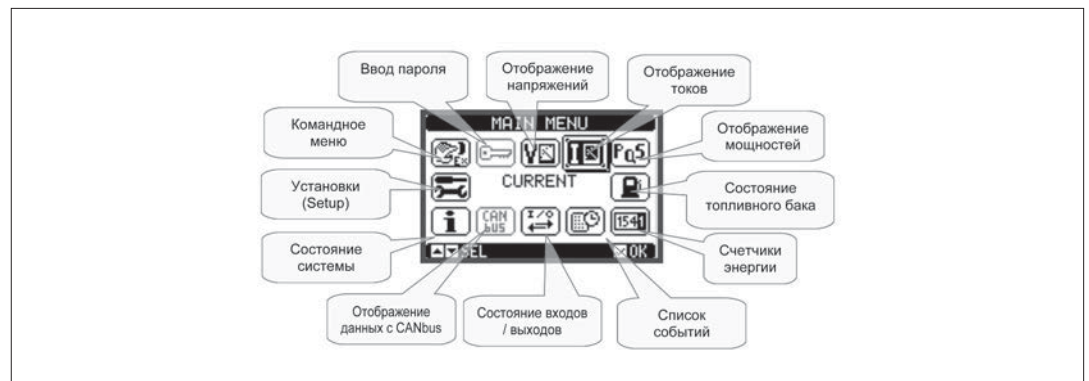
Ввод пароля

Отображение напряжений

Отображение токов

Командное меню

MAIN MENU

Отображение мощностей

Установки (Setup)

CURRENT

Состояние топливного бака

Состояние системы

CAN bus

1541

Счетчики энергии

SEL

OK

Отображение данных с CANbus

Состояние входов / выходов

Список событий